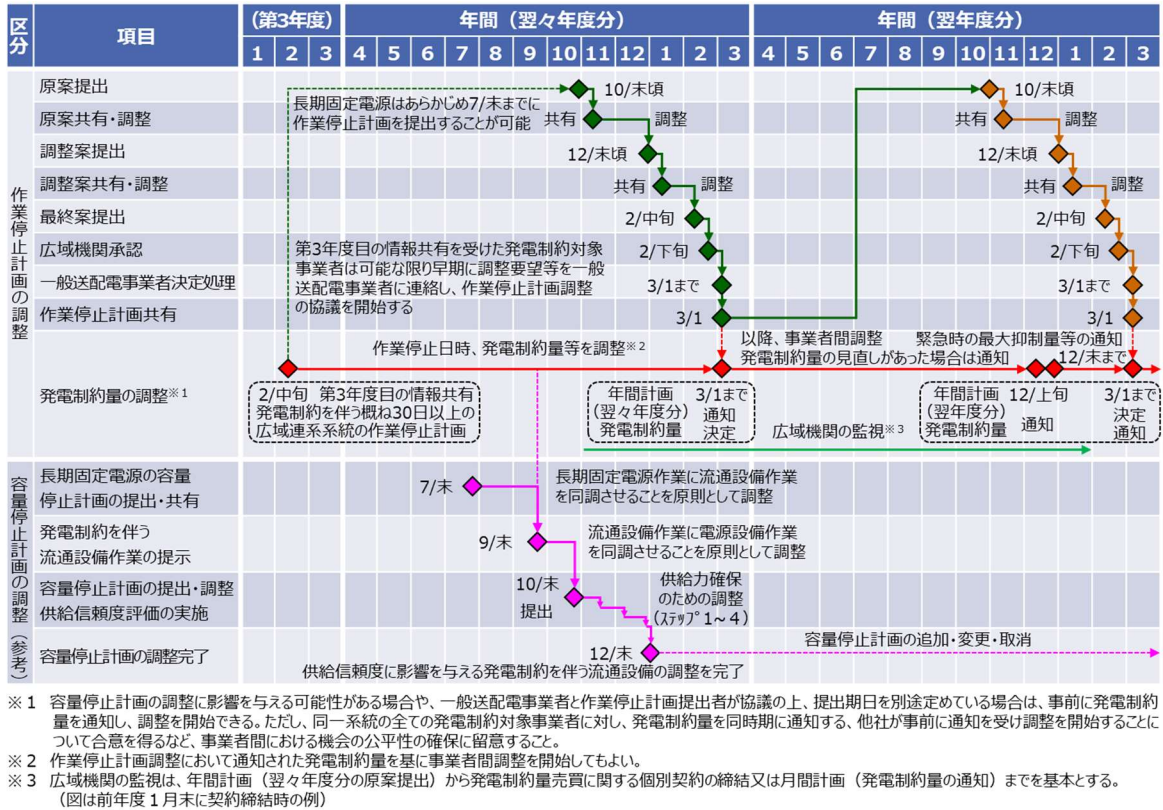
| 区分 | 項目 | (第3年度) 1 | 2 | 3 | 年間(翌々年度分) 4 | 5 | 6 | 7 | 8 | 9 | 10 | 11 | 12 | 1 | 2 | 3 | 年間(翌年度分) 4 | 5 | 6 | 7 | 8 | 9 | 10 | 11 | 12 | 1 | 2 | 3 |
|---|---|---|---|---|---|---|---|---|---|---|---|---|---|---|---|---|---|---|---|---|---|---|---|---|---|---|---|---|

作業停止計画の調整

原案提出
原案共有・調整
調整案提出
調整案共有・調整
最終案提出
広域機関承認
一般送配電事業者決定処理
作業停止計画共有
発電制約量の調整※1

長期固定電源はあらかじめ7/末までに作業停止計画を提出することが可能

10/末頃
共有
調整
12/末頃
共有
調整
2/中旬
2/下旬
3/1まで
3/1

10/末頃
共有
調整
12/末頃
共有
調整
2/中旬
2/下旬
3/1まで
3/1

第3年度目の情報共有を受けた発電制約対象事業者は可能な限り早期に調整要望等を一般送配電事業者に連絡し、作業停止計画調整の協議を開始する

作業停止日時、発電制約量等を調整※2

以降、事業者間調整
発電制約量の見直しがあった場合は通知

緊急時の最大抑制量等の通知
12/末まで

2/中旬 第3年度目の情報共有
発電制約を伴う概ね30日以上の広域連系系統の作業停止計画

年間計画(翌々年度分)発電制約量
3/1まで 通知 決定

広域機関の監視※3

年間計画(翌年度分)発電制約量
12/上旬 通知
3/1まで 決定 通知

容量停止計画の調整(参考)

長期固定電源の容量停止計画の提出・共有
発電制約を伴う流通設備作業の提示
容量停止計画の提出・調整 供給信頼度評価の実施
容量停止計画の調整完了

7/末
長期固定電源作業に流通設備作業を同調させることを原則として調整
9/末
流通設備作業に電源設備作業を同調させることを原則として調整
10/末 提出
供給力確保のための調整(ステップ1～4)
12/末
容量停止計画の追加・変更・取消
供給信頼度に影響を与える発電制約を伴う流通設備の調整を完了

※1 容量停止計画の調整に影響を与える可能性がある場合や、一般送配電事業者と作業停止計画提出者が協議の上、提出期日を別途定めている場合は、事前に発電制約量を通知し、調整を開始できる。ただし、同一系統の全ての発電制約対象事業者に対し、発電制約量を同時期に通知する、他社が事前に通知を受け調整を開始することについて合意を得るなど、事業者間における機会の公平性の確保に留意すること。
※2 作業停止計画調整において通知された発電制約量を基に事業者間調整を開始してもよい。
※3 広域機関の監視は、年間計画(翌々年度分の原案提出)から発電制約量売買に関する個別契約の締結又は月間計画(発電制約量の通知)までを基本とする。(図は前年度1月末に契約締結時の例)